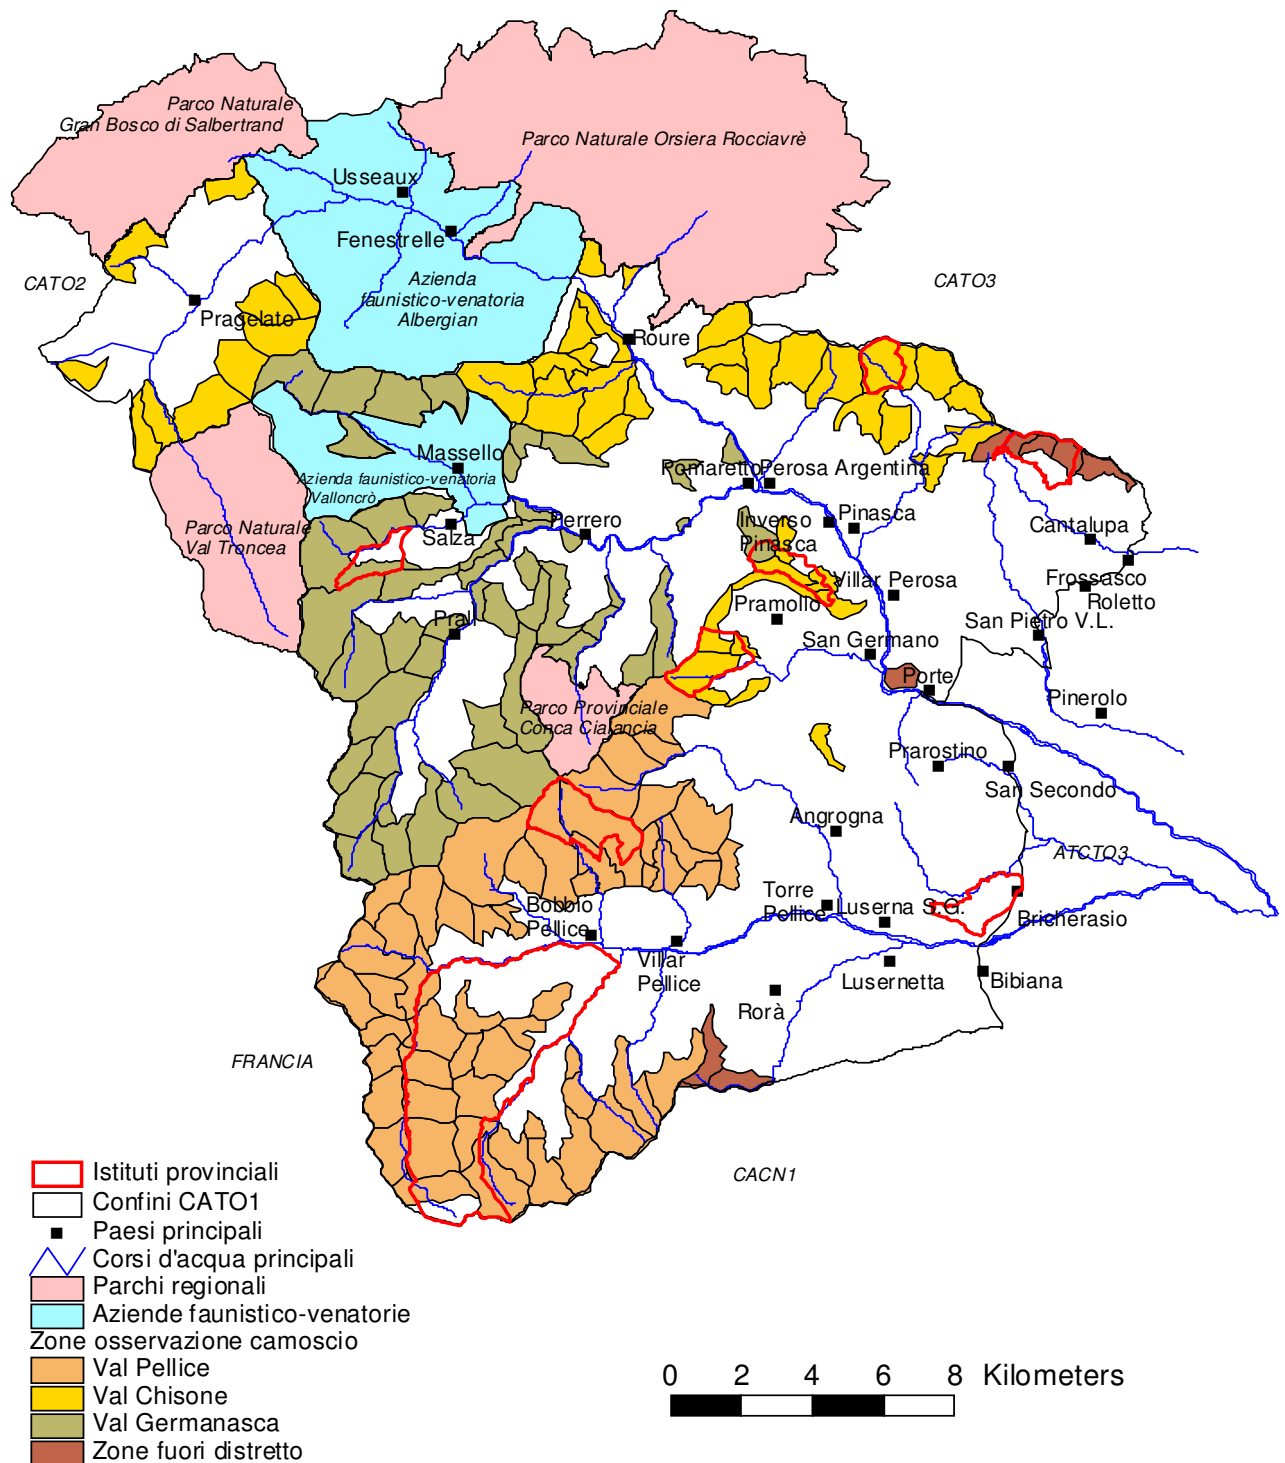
Parco Naturale
Gran Bosco di Salbertrand

Parco Naturale Orsiera Rocciavrè

Usseaux

Fenestrelle

Azienda
faunistico-venatoria
Albergian

CATO2

CATO3

Pragelato

Roure

Massello

Azienda faunistico-venatoria
Vallonсrò

Pomaretto

Perosa Argentina

Parco Naturale
Val Troncea

Salza

Perrero

Inverso
Pinasca

Pinasca

Cantalupa

Villar Perosa

Frossasco

Roletto

Pramollo

Prali

San Pietro V.L.

San Germano

Porte

Parco Provinciale
Conca Cialancia

Pinerolo

Prarostino

San Secondo

Angrogna

ATCTO3

Torre
Pellice

Luserna S.G.

Bricherasio

Bobbio
Pellice

Villar
Pellice

Lusernetta

Bibiana

Rorà

FRANCIA

CACN1

Istituti provinciali
Confini CATO1
Paesi principali
Corsi d'acqua principali
Parchi regionali
Aziende faunistico-venatorie
Zone osservazione camoscio
Val Pellice
Val Chisone
Val Germanasca
Zone fuori distretto

0 2 4 6 8 Kilometers